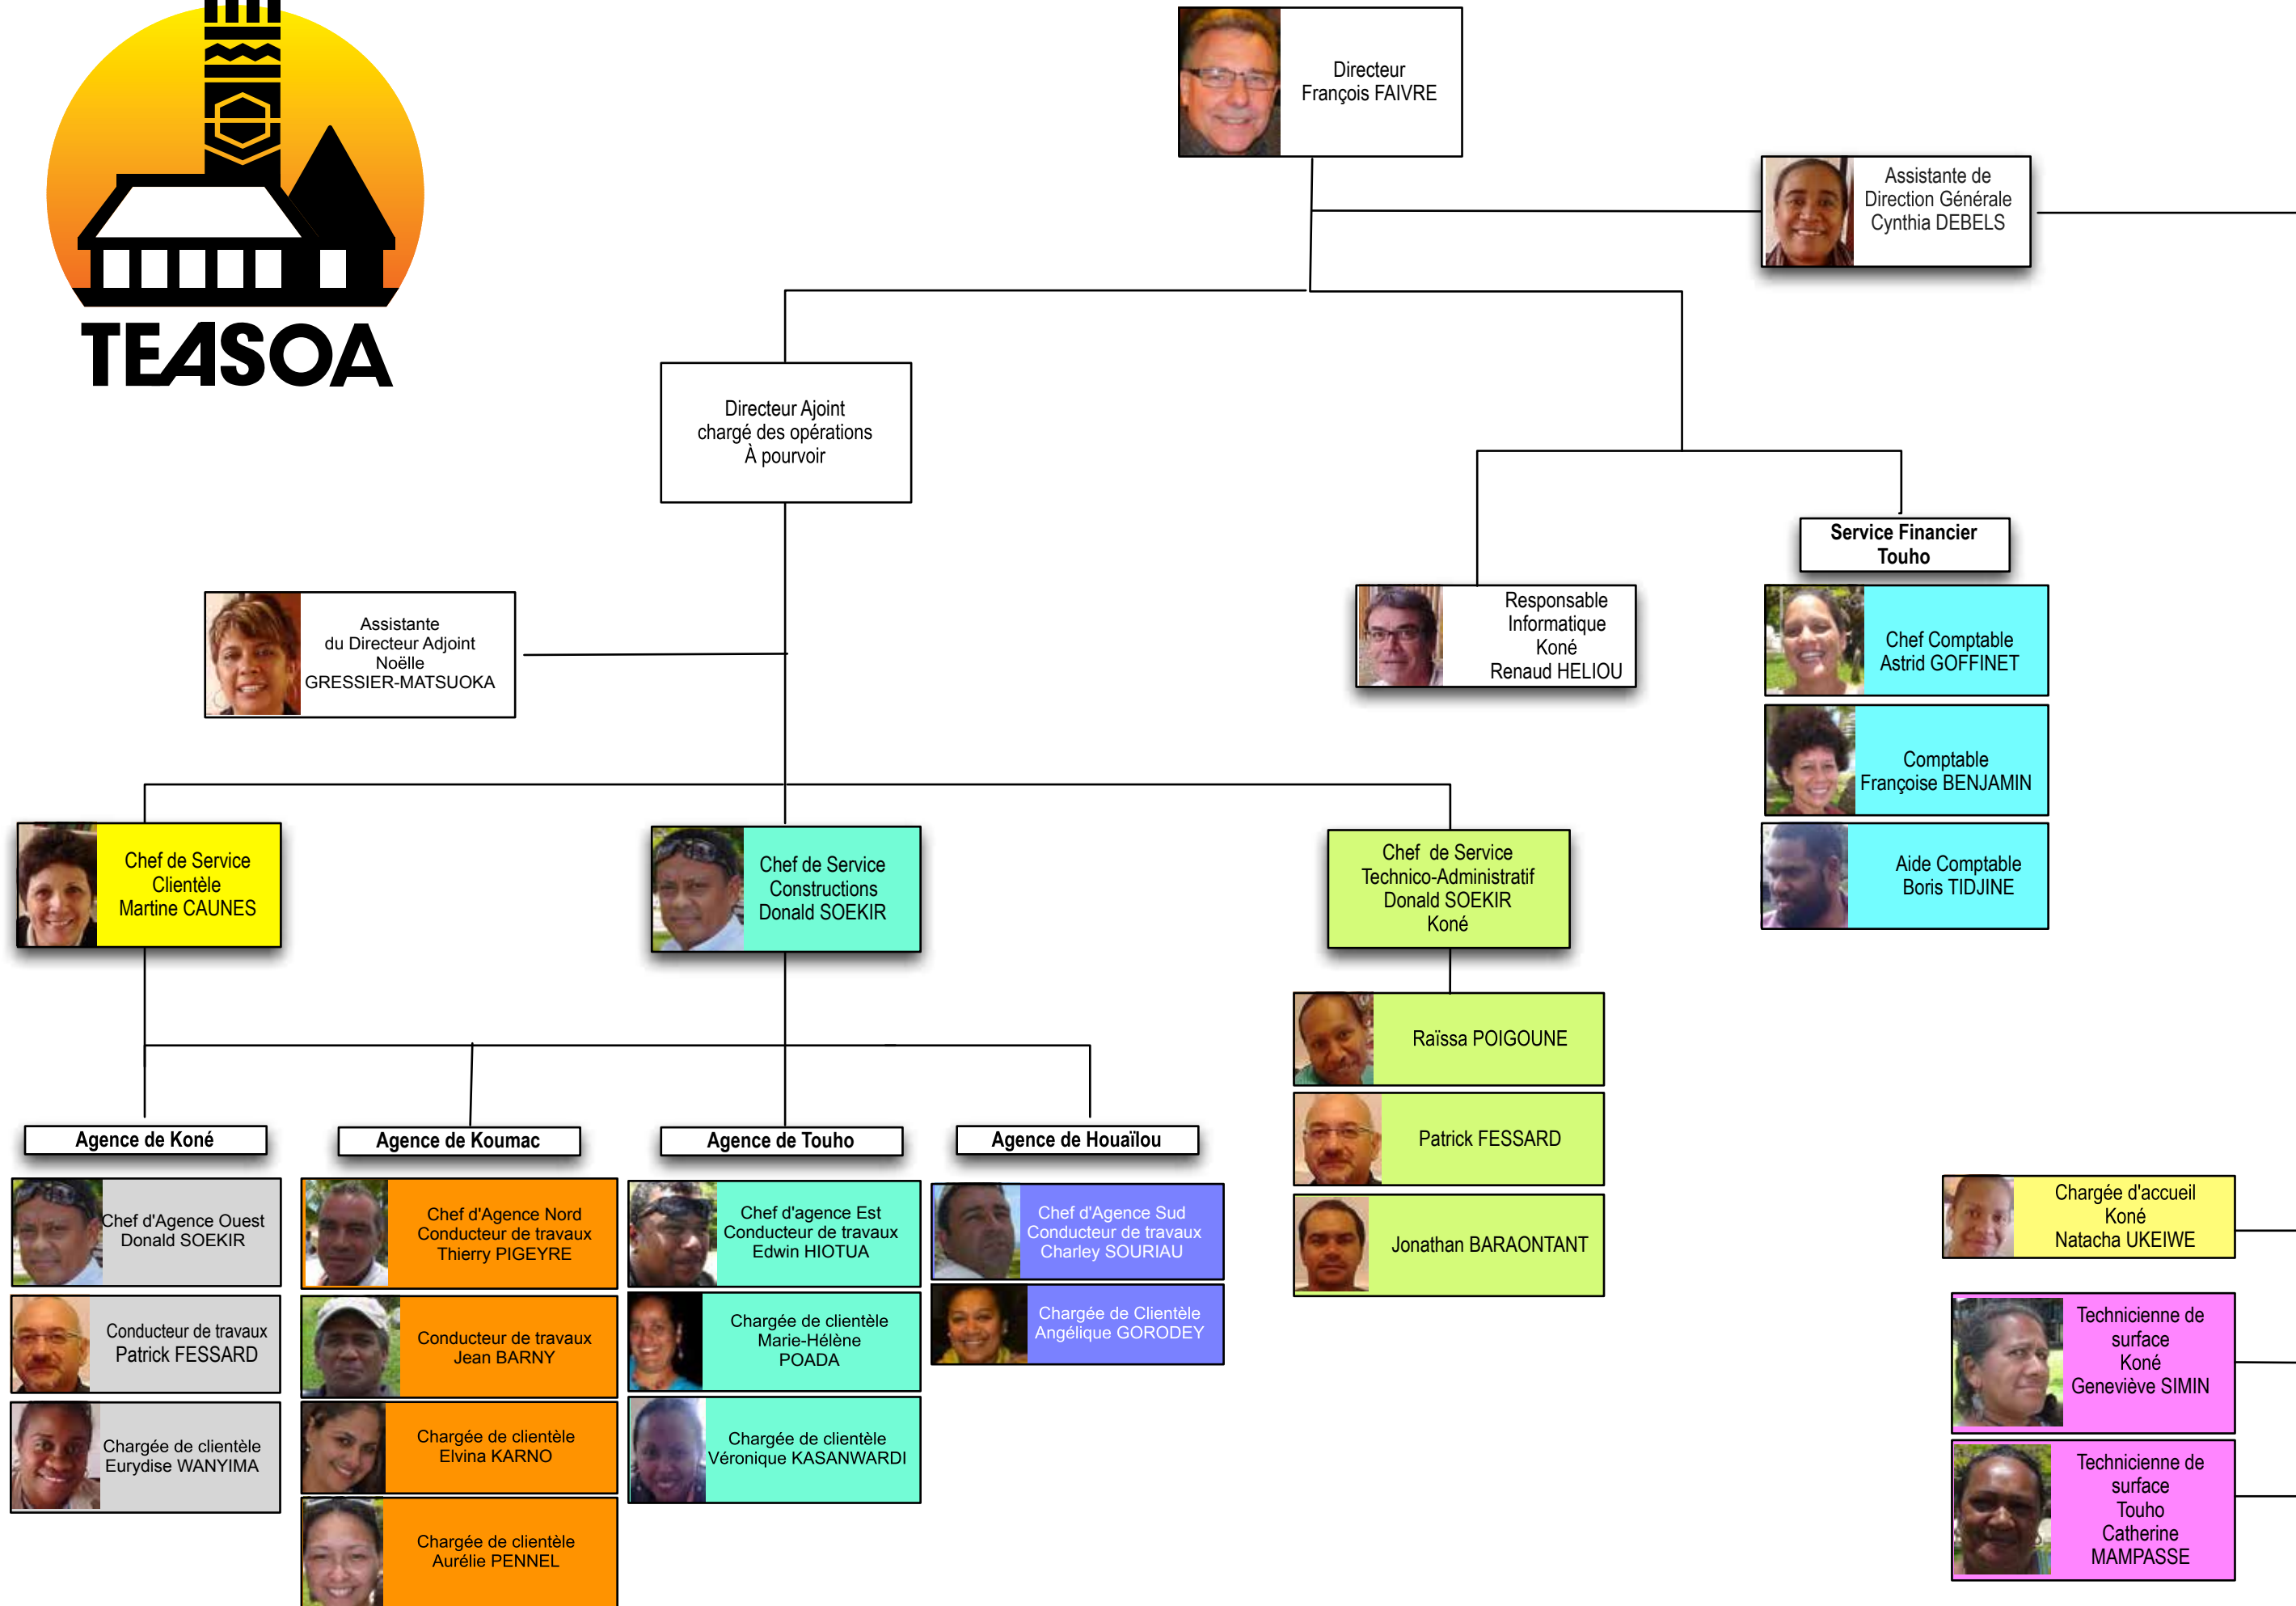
TEASOA

Directeur
François FAIVRE

Assistante de
Direction Générale
Cynthia DEBELS

Directeur Ajoint
chargé des opérations
À pourvoir

Assistante
du Directeur Adjoint
Noëlle
GRESSIER-MATSUOKA

Responsable
Informatique
Koné
Renaud HELIOU

Service Financier
Touho

Chef Comptable
Astrid GOFFINET

Comptable
Françoise BENJAMIN

Aide Comptable
Boris TIDJINE

Chef de Service
Clientèle
Martine CAUNES

Chef de Service
Constructions
Donald SOEKIR

Chef de Service
Technico-Administratif
Donald SOEKIR
Koné

Raïssa POIGOUNE

Patrick FESSARD

Jonathan BARAONTANT

Agence de Koné

Agence de Koumac

Agence de Touho

Agence de Houaïlou

Chef d'Agence Ouest
Donald SOEKIR

Conducteur de travaux
Patrick FESSARD

Chargée de clientèle
Eurydise WANYIMA

Chef d'Agence Nord
Conducteur de travaux
Thierry PIGEYRE

Conducteur de travaux
Jean BARNY

Chargée de clientèle
Elvina KARNO

Chargée de clientèle
Aurélie PENNEL

Chef d'agence Est
Conducteur de travaux
Edwin HIOTUA

Chargée de clientèle
Marie-Hélène
POADA

Chargée de clientèle
Véronique KASANWARDI

Chef d'Agence Sud
Conducteur de travaux
Charley SOURIAU

Chargée de Clientèle
Angélique GORODEY

Chargée d'accueil
Koné
Natacha UKEIWE

Technicienne de
surface
Koné
Geneviève SIMIN

Technicienne de
surface
Touho
Catherine
MAMPASSE